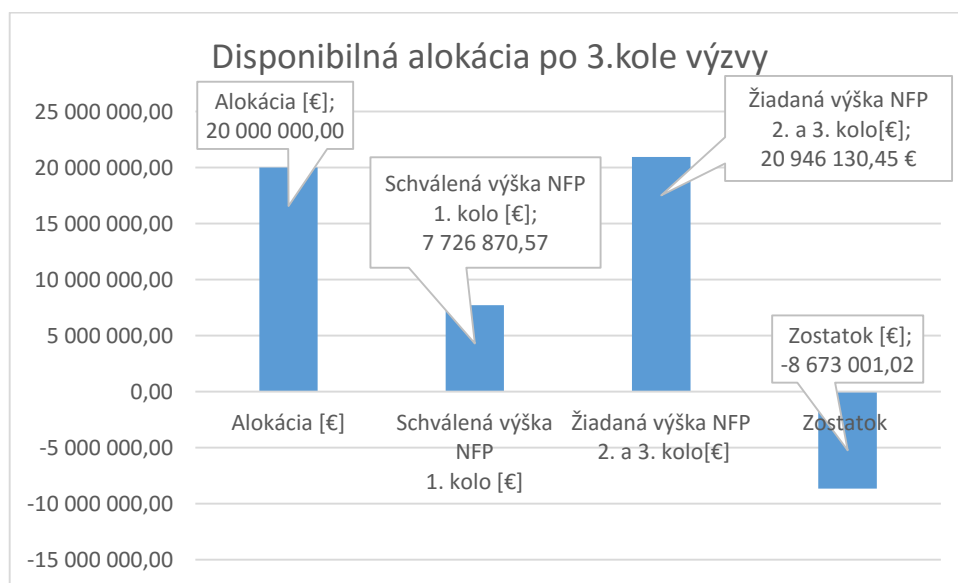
Disponibilná alokácia po 3.kole výzvy

25 000 000,00
20 000 000,00
15 000 000,00
10 000 000,00
5 000 000,00
0,00
-5 000 000,00
-10 000 000,00
-15 000 000,00

Alokácia [€]; 20 000 000,00

Schválená výška NFP 1. kolo [€]; 7 726 870,57

Žiadaná výška NFP 2. a 3. kolo[€]; 20 946 130,45 €

Zostatok [€]; -8 673 001,02

Alokácia [€]

Schválená výška NFP 1. kolo [€]

Žiadaná výška NFP 2. a 3. kolo[€]

Zostatok